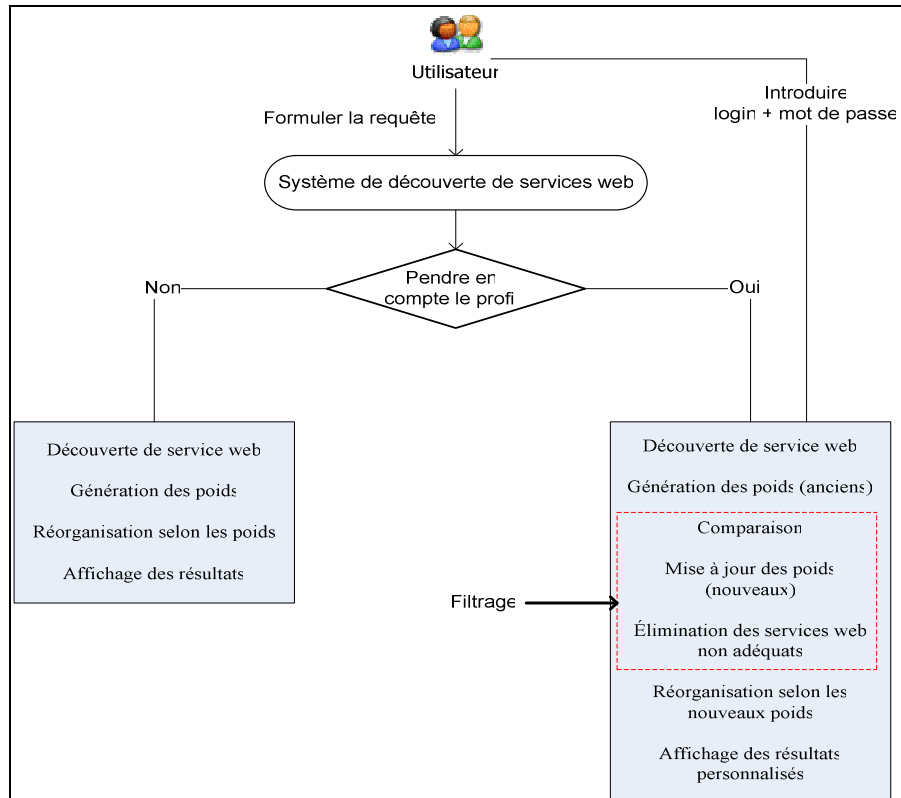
Utilisateur

Introduire login + mot de passe

Formuler la requête

Système de découverte de services web

Non

Pendre en compte le profil

Oui

Découverte de service web

Génération des poids

Réorganisation selon les poids

Affichage des résultats

Découverte de service web

Génération des poids (anciens)

Comparaison

Mise à jour des poids (nouveaux)

Élimination des services web non adéquats

Filtrage

Réorganisation selon les nouveaux poids

Affichage des résultats personnalisés